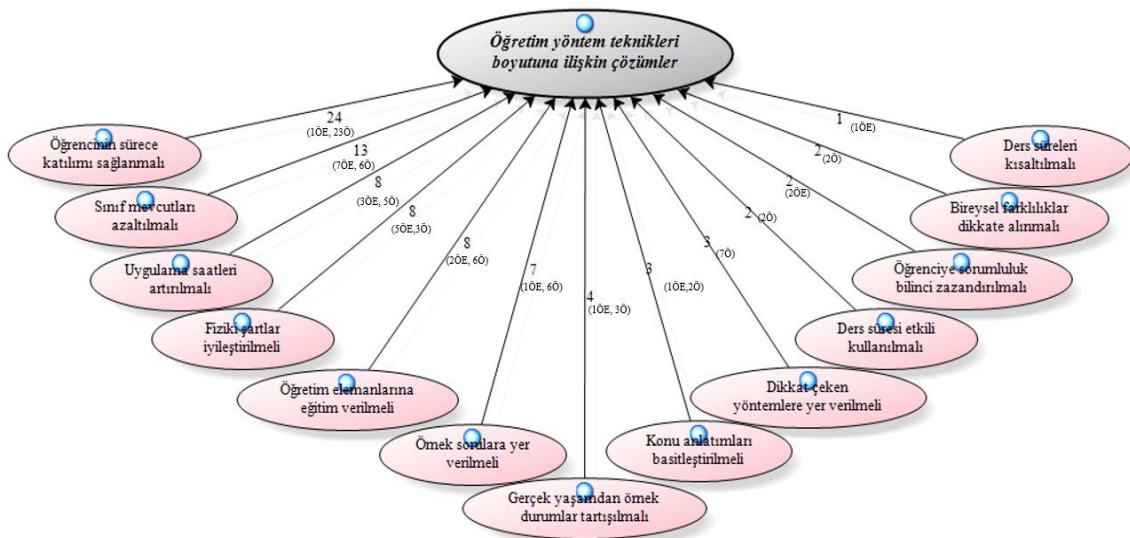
Öğretim yöntem teknikleri boyutuna ilişkin çözümler

24
(1ÖE, 23Ö)

Öğrencinin sürece katılımı sağlanmalı

13
(7ÖE, 6Ö)

Sınıf mevcutları azaltılmalı

8
(3ÖE, 5Ö)

Uygulama saatleri artırılmalı

8
(5ÖE,3Ö)

Fiziki şartlar iyileştirilmeli

8
(2ÖE, 6Ö)

Öğretim elemanlarına eğitim verilmeli

7
(1ÖE, 6Ö)

Örnek sorulara yer verilmeli

4
(1ÖE, 3Ö)

Gerçek yaşamdan örnek durumlar tartışılmalı

3
(1ÖE,2Ö)

Konu anlatımları basitleştirilmeli

3
(7Ö)

Dikkat çeken yöntemlere yer verilmeli

2
(2Ö)

Ders süresi etkili kullanılmalı

2
(2ÖE)

Öğrenciye sorumluluk bilinci zazandırılmalı

2
(2Ö)

Bireysel farklılıklar dikkate alınmalı

1
(1ÖE)

Ders süreleri kısaltılmalı